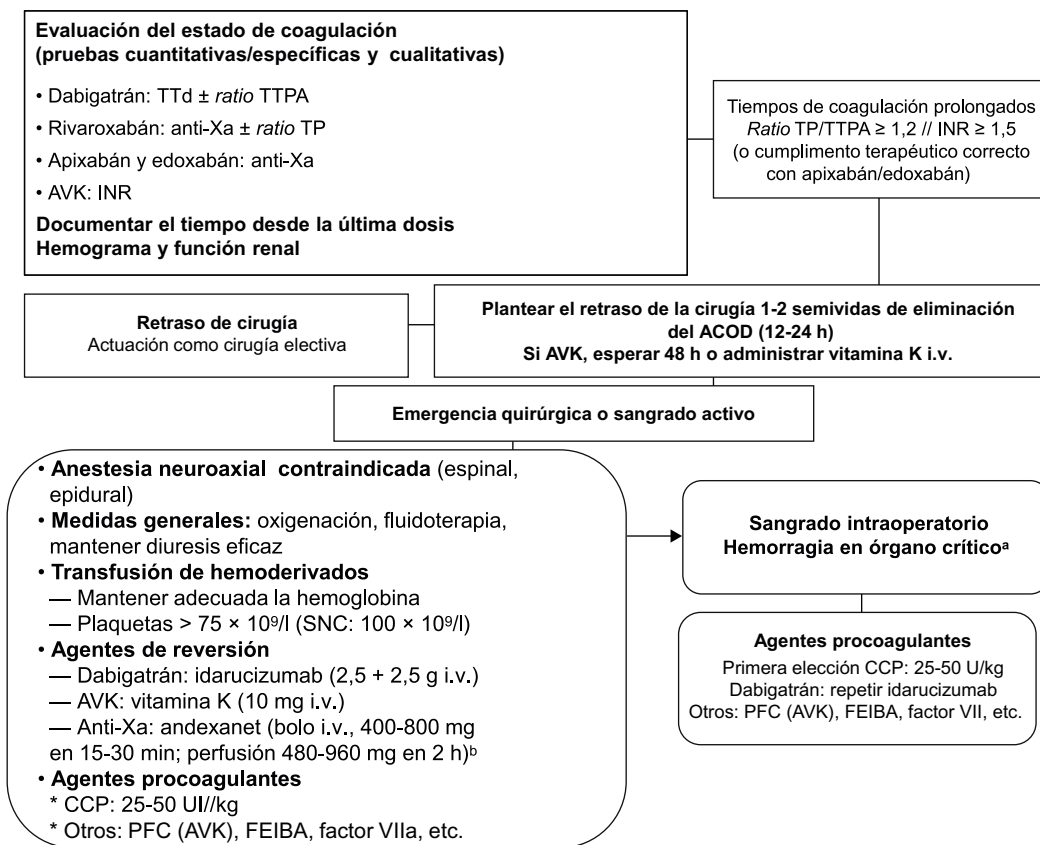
**Evaluación del estado de coagulación (pruebas cuantitativas/específicas y cualitativas)**

• Dabigatrán: TTd ± *ratio* TTPA

• Rivaroxabán: anti-Xa ± *ratio* TP

• Apixabán y edoxabán: anti-Xa

• AVK: INR

**Documentar el tiempo desde la última dosis**
**Hemograma y función renal**

Tiempos de coagulación prolongados
*Ratio* TP/TTPA ≥ 1,2 // INR ≥ 1,5
(o cumplimento terapéutico correcto con apixabán/edoxabán)

**Retraso de cirugía**
Actuación como cirugía electiva

**Plantear el retraso de la cirugía 1-2 semividas de eliminación del ACOD (12-24 h)**
**Si AVK, esperar 48 h o administrar vitamina K i.v.**

**Emergencia quirúrgica o sangrado activo**

• **Anestesia neuroaxial contraindicada** (espinal, epidural)
• **Medidas generales:** oxigenación, fluidoterapia, mantener diuresis eficaz
• **Transfusión de hemoderivados**
— Mantener adecuada la hemoglobina
— Plaquetas > 75 × $10^9$/l (SNC: 100 × $10^9$/l)
• **Agentes de reversión**
— Dabigatrán: idarucizumab (2,5 + 2,5 g i.v.)
— AVK: vitamina K (10 mg i.v.)
— Anti-Xa: andexanet (bolo i.v., 400-800 mg en 15-30 min; perfusión 480-960 mg en 2 h)$^b$
• **Agentes procoagulantes**
* CCP: 25-50 UI//kg
* Otros: PFC (AVK), FEIBA, factor VIIa, etc.

**Sangrado intraoperatorio**
**Hemorragia en órgano crítico**$^a$

**Agentes procoagulantes**
Primera elección CCP: 25-50 U/kg
Dabigatrán: repetir idarucizumab
Otros: PFC (AVK), FEIBA, factor VII, etc.